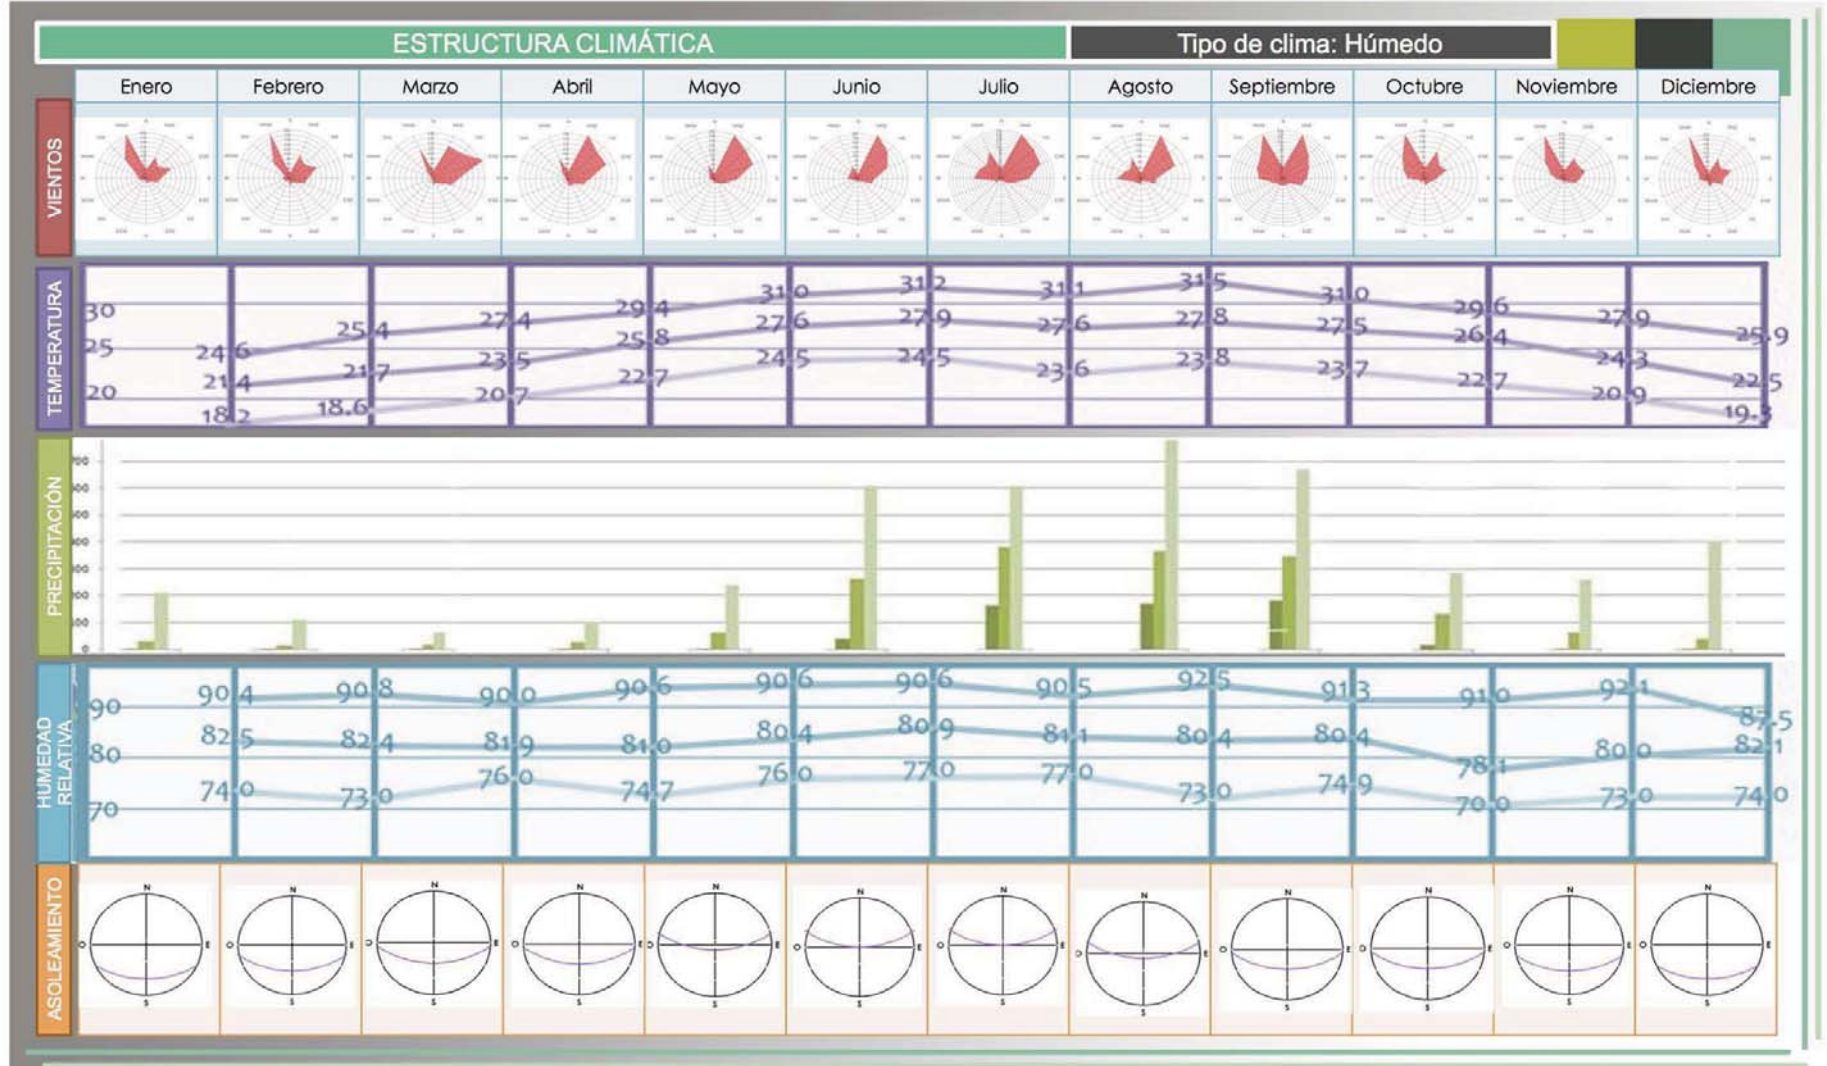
ESTRUCTURA CLIMÁTICA

Tipo de clima: Húmedo

| Enero | Febrero | Marzo | Abril | Mayo | Junio | Julio | Agosto | Septiembre | Octubre | Noviembre | Diciembre |
|---|---|---|---|---|---|---|---|---|---|---|---|

VIENTOS

TEMPERATURA

30
25
20

| | Enero | Febrero | Marzo | Abril | Mayo | Junio | Julio | Agosto | Septiembre | Octubre | Noviembre | Diciembre |
|---|---|---|---|---|---|---|---|---|---|---|---|---|
| Máx. | 24.6 | 25.4 | 27.4 | 29.4 | 31.0 | 31.2 | 31.1 | 31.5 | 31.0 | 29.6 | 27.9 | 25.9 |
| Media | 21.4 | 21.7 | 23.5 | 25.8 | 27.6 | 27.9 | 27.6 | 27.8 | 27.5 | 26.4 | 24.3 | 22.5 |
| Mín. | 18.2 | 18.6 | 20.7 | 22.7 | 24.5 | 24.5 | 23.6 | 23.8 | 23.7 | 22.7 | 20.9 | 19.3 |

PRECIPITACIÓN

HUMEDAD RELATIVA

90
80
70

| | Enero | Febrero | Marzo | Abril | Mayo | Junio | Julio | Agosto | Septiembre | Octubre | Noviembre | Diciembre |
|---|---|---|---|---|---|---|---|---|---|---|---|---|
| Máx. | 90.4 | 90.8 | 90.0 | 90.6 | 90.6 | 90.6 | 90.5 | 92.5 | 91.3 | 91.0 | 92.1 | 87.5 |
| Media | 82.5 | 82.4 | 81.9 | 81.0 | 80.4 | 80.9 | 81.1 | 80.4 | 80.4 | 78.1 | 80.0 | 82.1 |
| Mín. | 74.0 | 73.0 | 76.0 | 74.7 | 76.0 | 77.0 | 77.0 | 73.0 | 74.9 | 70.0 | 73.0 | 74.0 |

ASOLEAMIENTO

N O E S